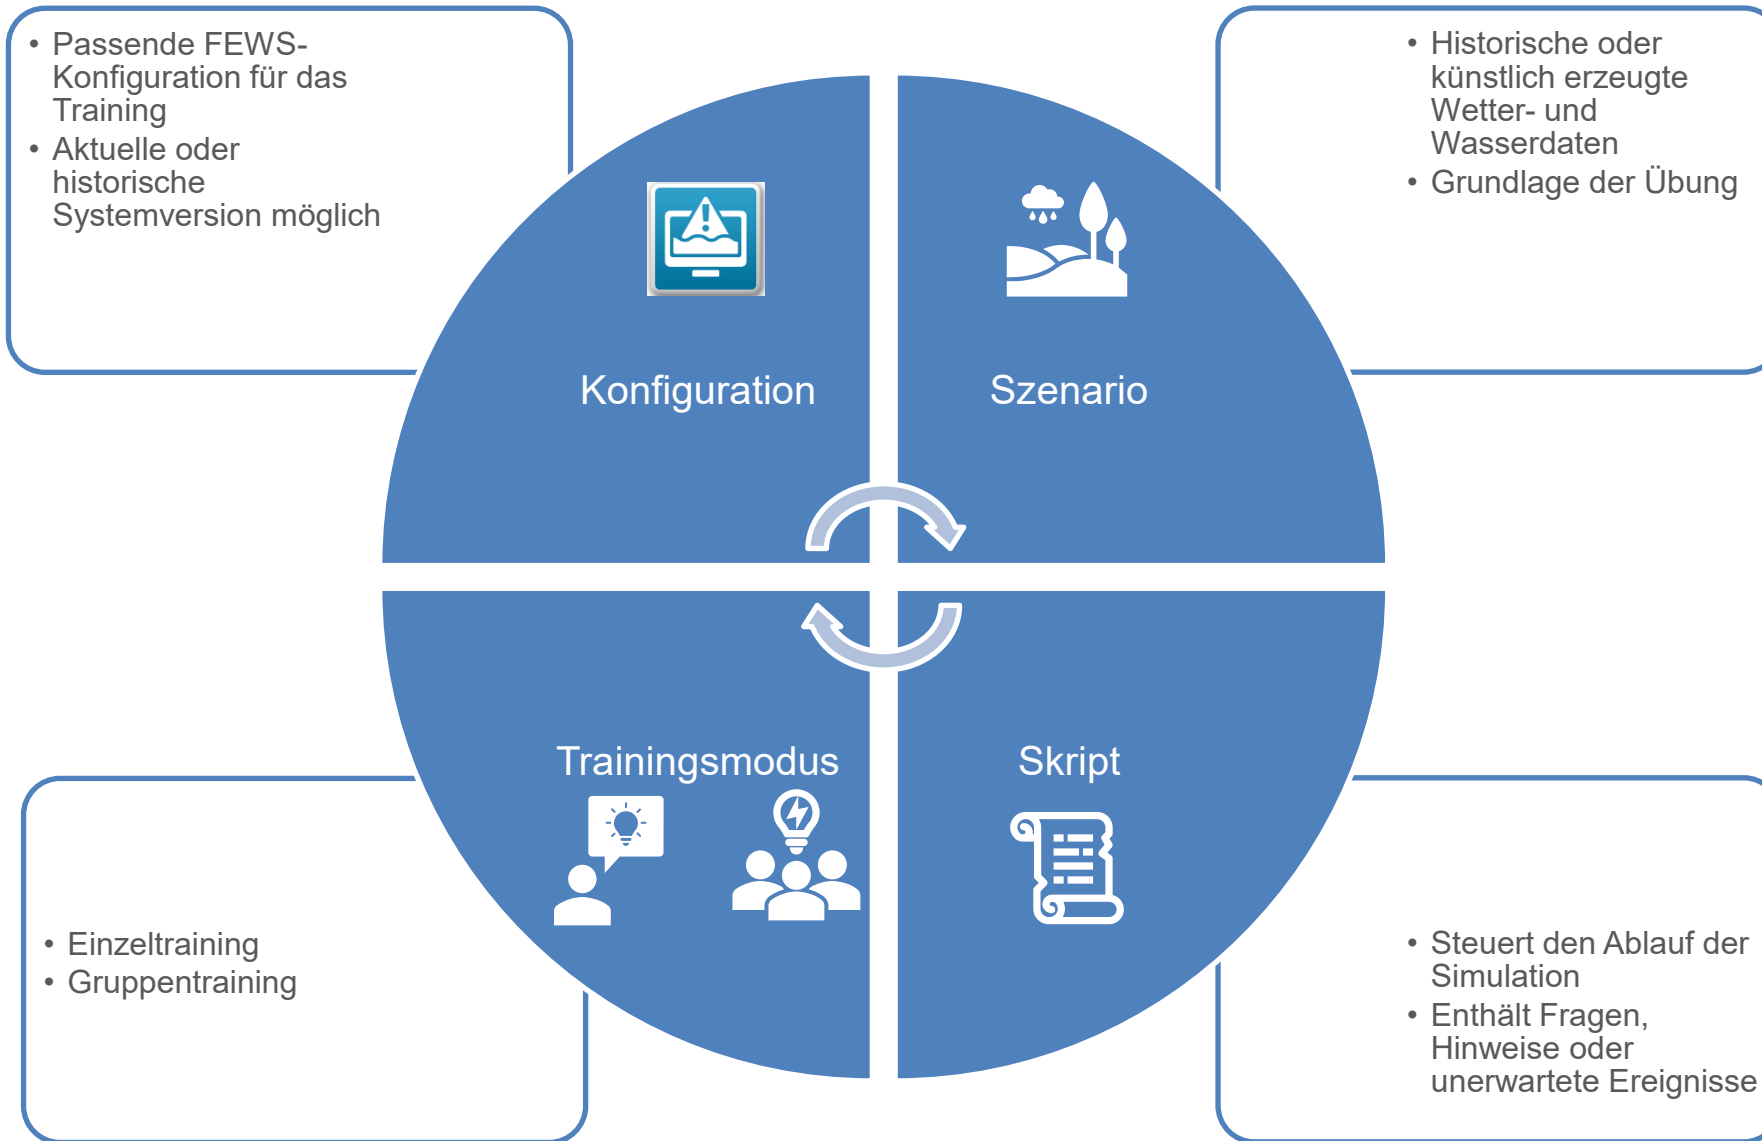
• Passende FEWS-Konfiguration für das Training
• Aktuelle oder historische Systemversion möglich

• Historische oder künstlich erzeugte Wetter- und Wasserdaten
• Grundlage der Übung

Konfiguration

Szenario

Trainingsmodus

Skript

• Einzeltraining
• Gruppentraining

• Steuert den Ablauf der Simulation
• Enthält Fragen, Hinweise oder unerwartete Ereignisse